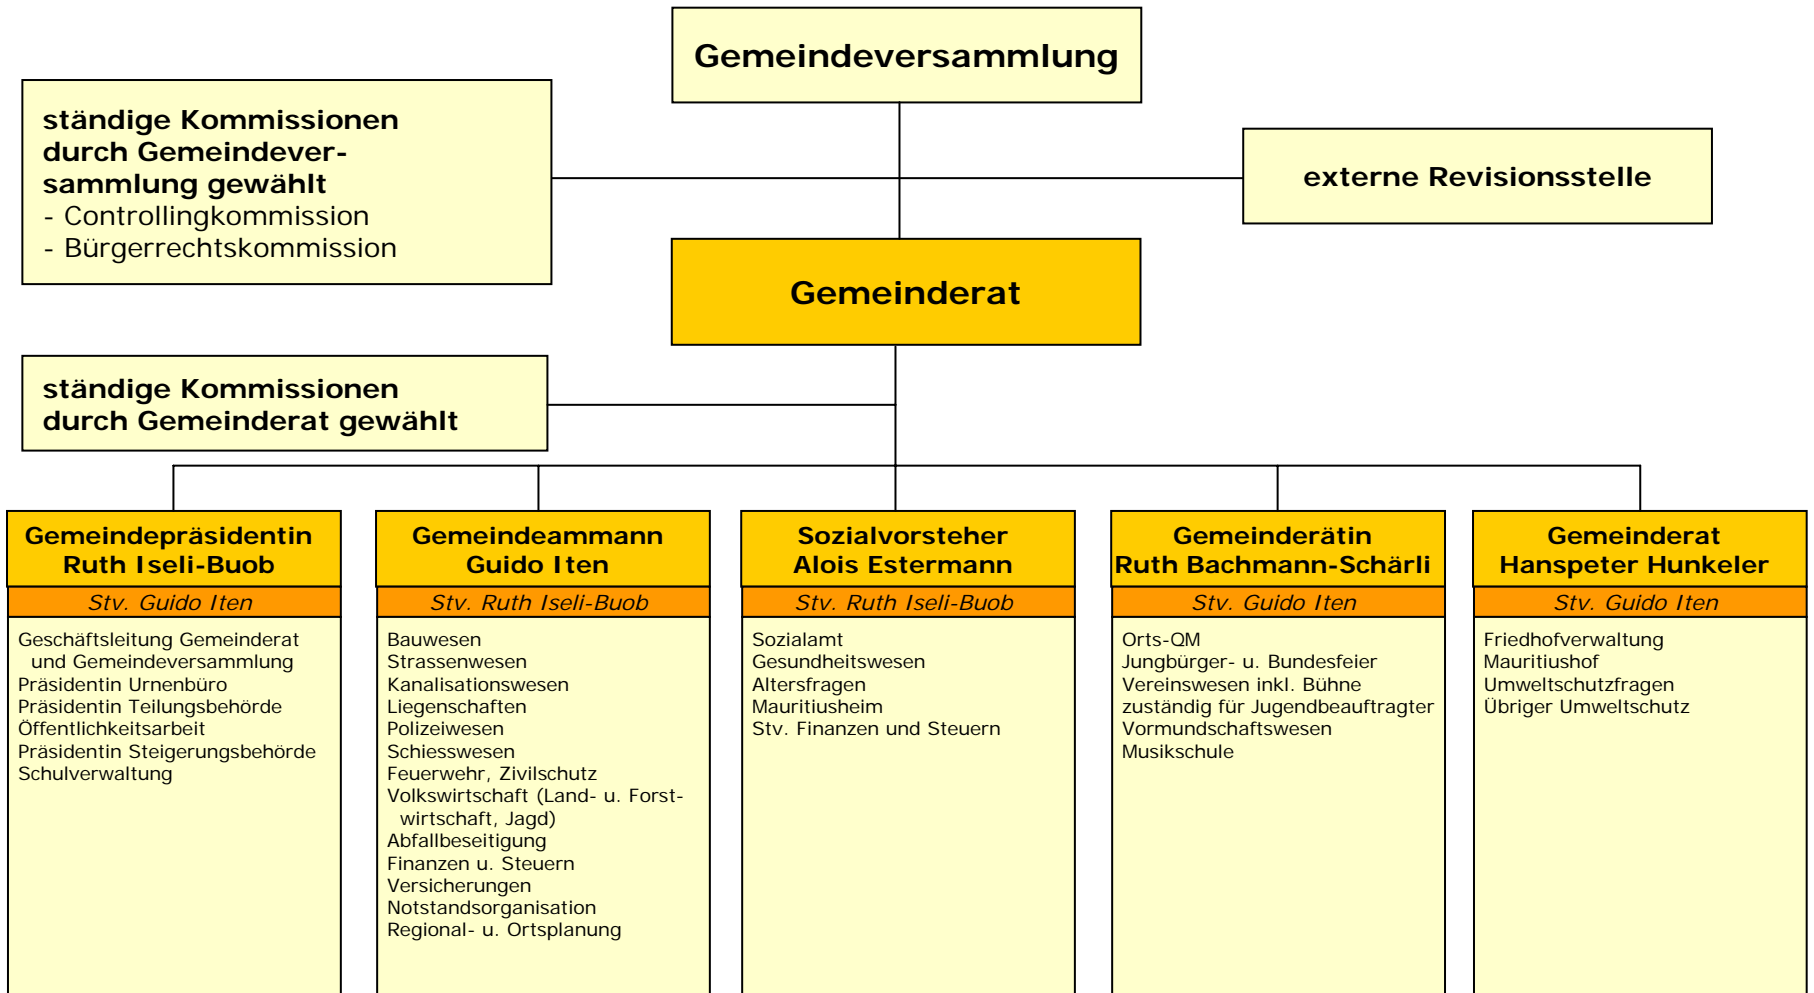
Gemeindeversammlung

ständige Kommissionen durch Gemeindeversammlung gewählt
- Controllingkommission
- Bürgerrechtskommission

externe Revisionsstelle

Gemeinderat

ständige Kommissionen durch Gemeinderat gewählt

Gemeindepräsidentin
Ruth Iseli-Buob
Stv. Guido Iten
Geschäftsleitung Gemeinderat und Gemeindeversammlung
Präsidentin Urnenbüro
Präsidentin Teilungsbehörde
Öffentlichkeitsarbeit
Präsidentin Steigerungsbehörde
Schulverwaltung

Gemeindeammann
Guido Iten
Stv. Ruth Iseli-Buob
Bauwesen
Strassenwesen
Kanalisationswesen
Liegenschaften
Polizeiwesen
Schiesswesen
Feuerwehr, Zivilschutz
Volkswirtschaft (Land- u. Forstwirtschaft, Jagd)
Abfallbeseitigung
Finanzen u. Steuern
Versicherungen
Notstandsorganisation
Regional- u. Ortsplanung

Sozialvorsteher
Alois Estermann
Stv. Ruth Iseli-Buob
Sozialamt
Gesundheitswesen
Altersfragen
Mauritiusheim
Stv. Finanzen und Steuern

Gemeinderätin
Ruth Bachmann-Schärli
Stv. Guido Iten
Orts-QM
Jungbürger- u. Bundesfeier
Vereinswesen inkl. Bühne
zuständig für Jugendbeauftragter
Vormundschaftswesen
Musikschule

Gemeinderat
Hanspeter Hunkeler
Stv. Guido Iten
Friedhofverwaltung
Mauritiushof
Umweltschutzfragen
Übriger Umweltschutz